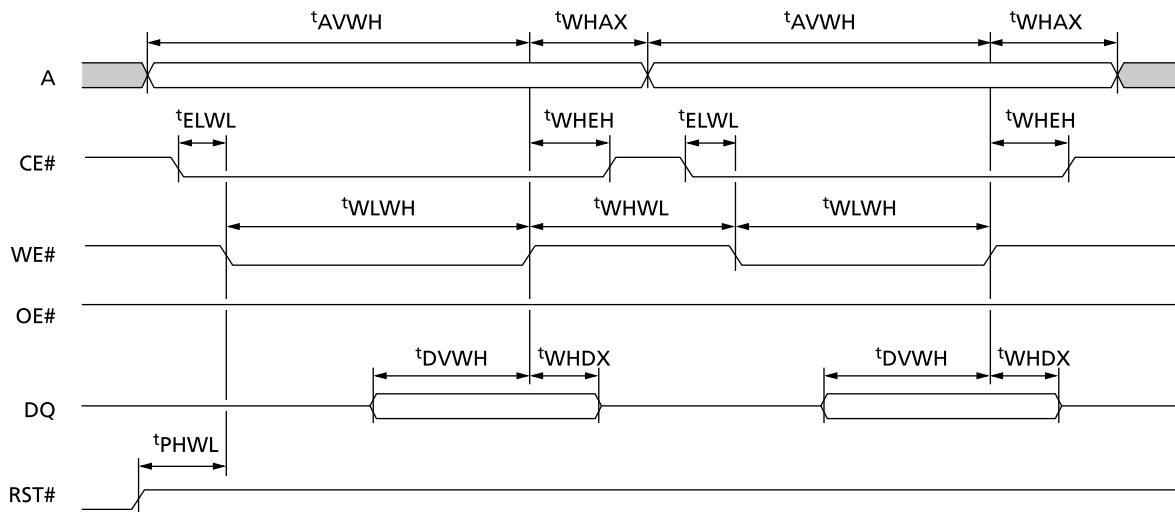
$^{t}$AVWH $^{t}$WHAX $^{t}$AVWH $^{t}$WHAX

A

$^{t}$ELWL $^{t}$WHEH $^{t}$ELWL $^{t}$WHEH

CE#

$^{t}$WLWH $^{t}$WHWL $^{t}$WLWH

WE#

OE#

$^{t}$DVWH $^{t}$WHDX $^{t}$DVWH $^{t}$WHDX

DQ

$^{t}$PHWL

RST#